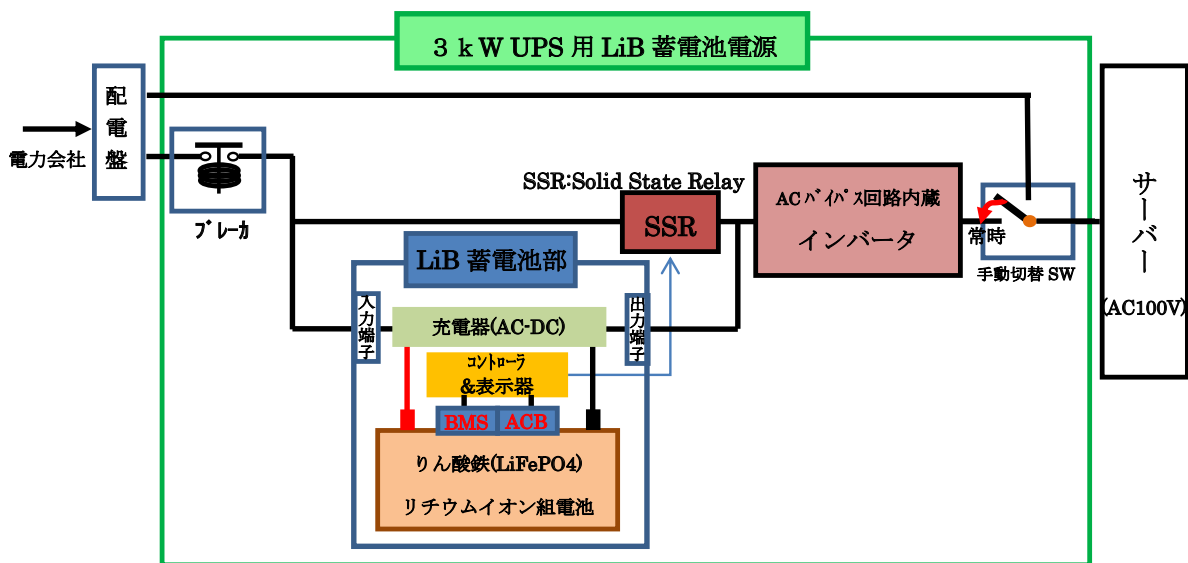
３ｋW UPS 用 LiB 蓄電池電源

電力会社

配電盤

ﾌﾞﾚｰｶ

SSR:Solid State Relay

SSR

ACﾊﾞｲﾊﾟｽ回路内蔵
インバータ

常時

手動切替 SW

サーバー
(AC100V)

LiB 蓄電池部

入力端子

充電器(AC-DC)

出力端子

ｺﾝﾄﾛｰﾗ
&表示器

BMS ACB

りん酸鉄(LiFePO4)
リチウムイオン組電池